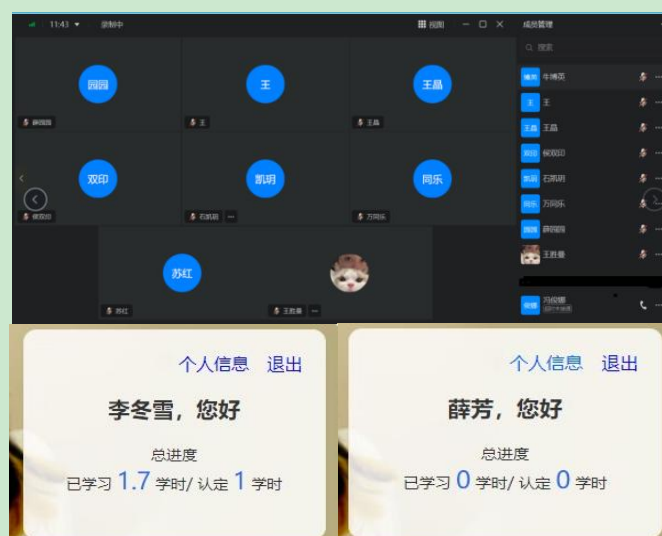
11:43 录制中 视图 成员管理
搜索
园园 王 王晶
薛园园 王 王晶
双印 凯明 同乐
侯双印 石凯明 万同乐
苏红
苏红 王胜景
博英 牛博英
王 王
王晶 王晶
双印 侯双印
凯明 石凯明
同乐 万同乐
园园 薛园园
王胜景
俊娜 冯俊娜

个人信息 退出
李冬雪，您好
总进度
已学习 1.7 学时/ 认定 1 学时

个人信息 退出
薛芳，您好
总进度
已学习 0 学时/ 认定 0 学时